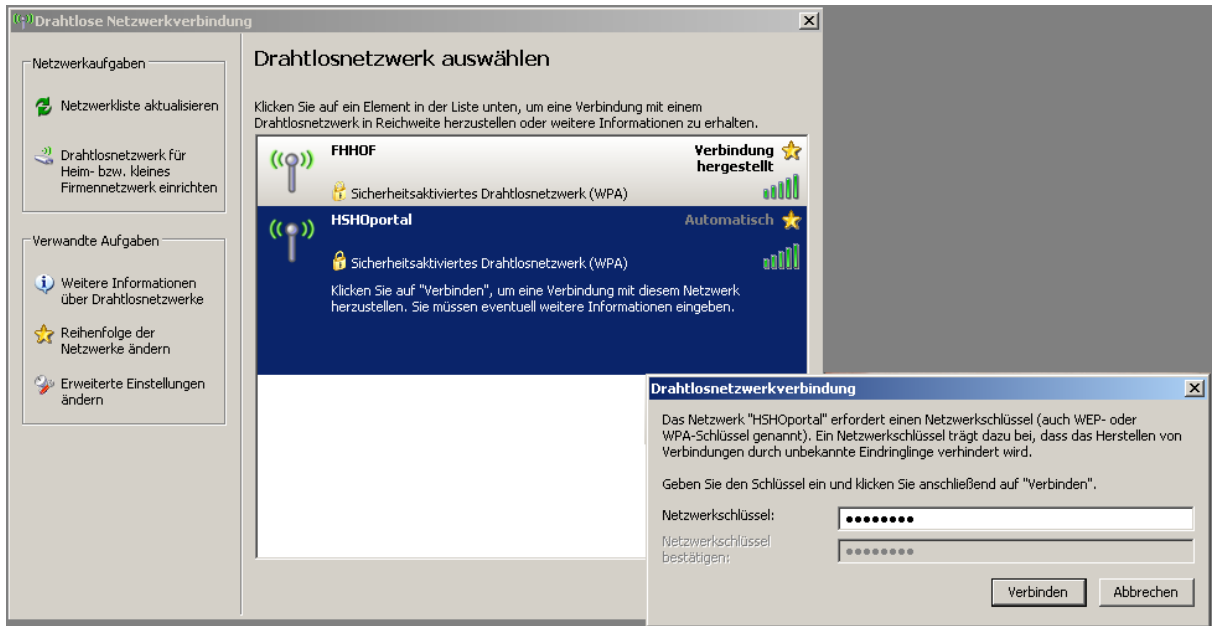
Drahtlose Netzwerkverbindung

Netzwerkaufgaben

Netzwerkliste aktualisieren

Drahtlosnetzwerk für Heim- bzw. kleines Firmennetzwerk einrichten

Verwandte Aufgaben

Weitere Informationen über Drahtlosnetzwerke

Reihenfolge der Netzwerke ändern

Erweiterte Einstellungen ändern

Drahtlosnetzwerk auswählen

Klicken Sie auf ein Element in der Liste unten, um eine Verbindung mit einem Drahtlosnetzwerk in Reichweite herzustellen oder weitere Informationen zu erhalten.

FHHOF

Verbindung hergestellt

Sicherheitsaktiviertes Drahtlosnetzwerk (WPA)

HSHOportal

Automatisch

Sicherheitsaktiviertes Drahtlosnetzwerk (WPA)

Klicken Sie auf "Verbinden", um eine Verbindung mit diesem Netzwerk herzustellen. Sie müssen eventuell weitere Informationen eingeben.

Drahtlosnetzwerkverbindung

Das Netzwerk "HSHOportal" erfordert einen Netzwerkschlüssel (auch WEP- oder WPA-Schlüssel genannt). Ein Netzwerkschlüssel trägt dazu bei, dass das Herstellen von Verbindungen durch unbekannte Eindringlinge verhindert wird.

Geben Sie den Schlüssel ein und klicken Sie anschließend auf "Verbinden".

Netzwerkschlüssel: ••••••••

Netzwerkschlüssel bestätigen: ••••••••

Verbinden

Abbrechen